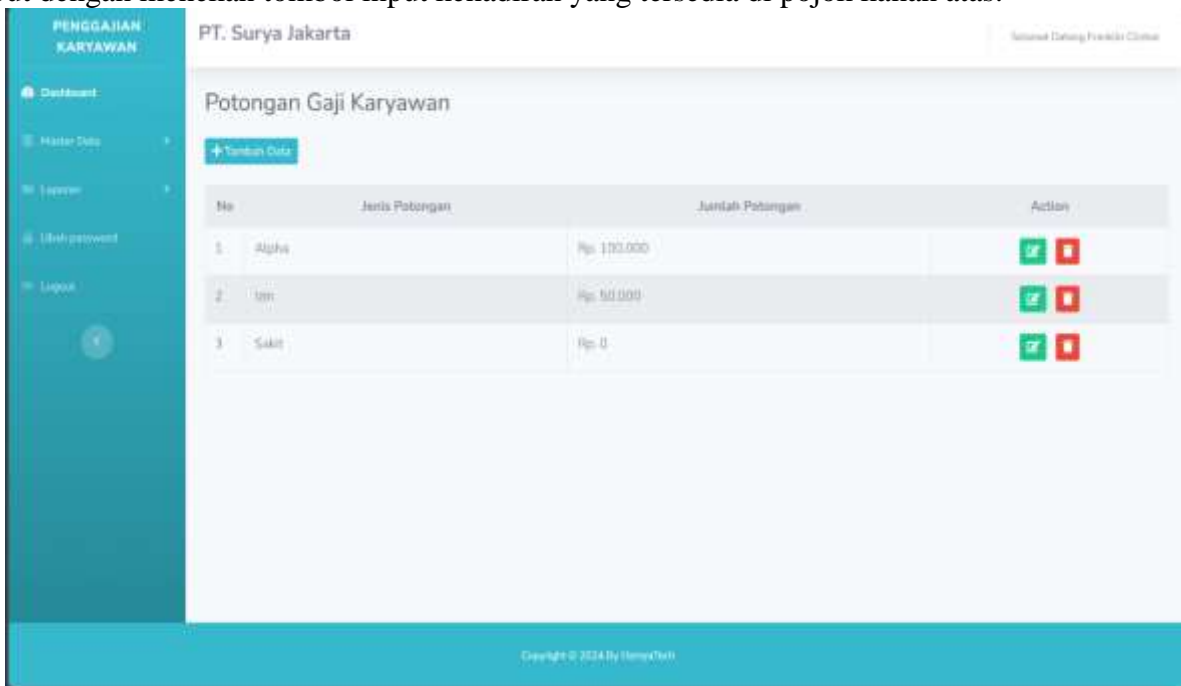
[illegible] dengan menekan tombol input kehadiran yang tersedia di pojok kanan atas.

PENGGAJIAN KARYAWAN

Dashboard

Master Data

Laporan

Ubah password

Logout

PT. Surya Jakarta

Selamat Datang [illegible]

Potongan Gaji Karyawan

+ Tambah Data

| No | Jenis Potongan | Jumlah Potongan | Action |
|---|---|---|---|
| 1 | Alpha | Rp. 100.000 | |
| 2 | Izin | Rp. 50.000 | |
| 3 | Sakit | Rp. 0 | |

Copyright © 2024 By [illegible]